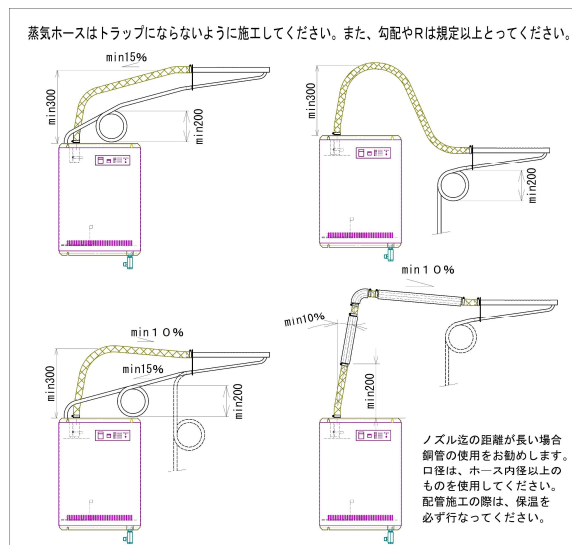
蒸気ホースはトラップにならないように施工してください。また、勾配やRは規定以上とってください。

min15%
min300
min200

min300
min200

min10%
min15%
min300
min200

min10%
min10%
min200

ノズル迄の距離が長い場合
銅管の使用をお勧めします。
口径は、ホース内径以上の
ものを使用してください。
配管施工の際は、保温を
必ず行なってください。